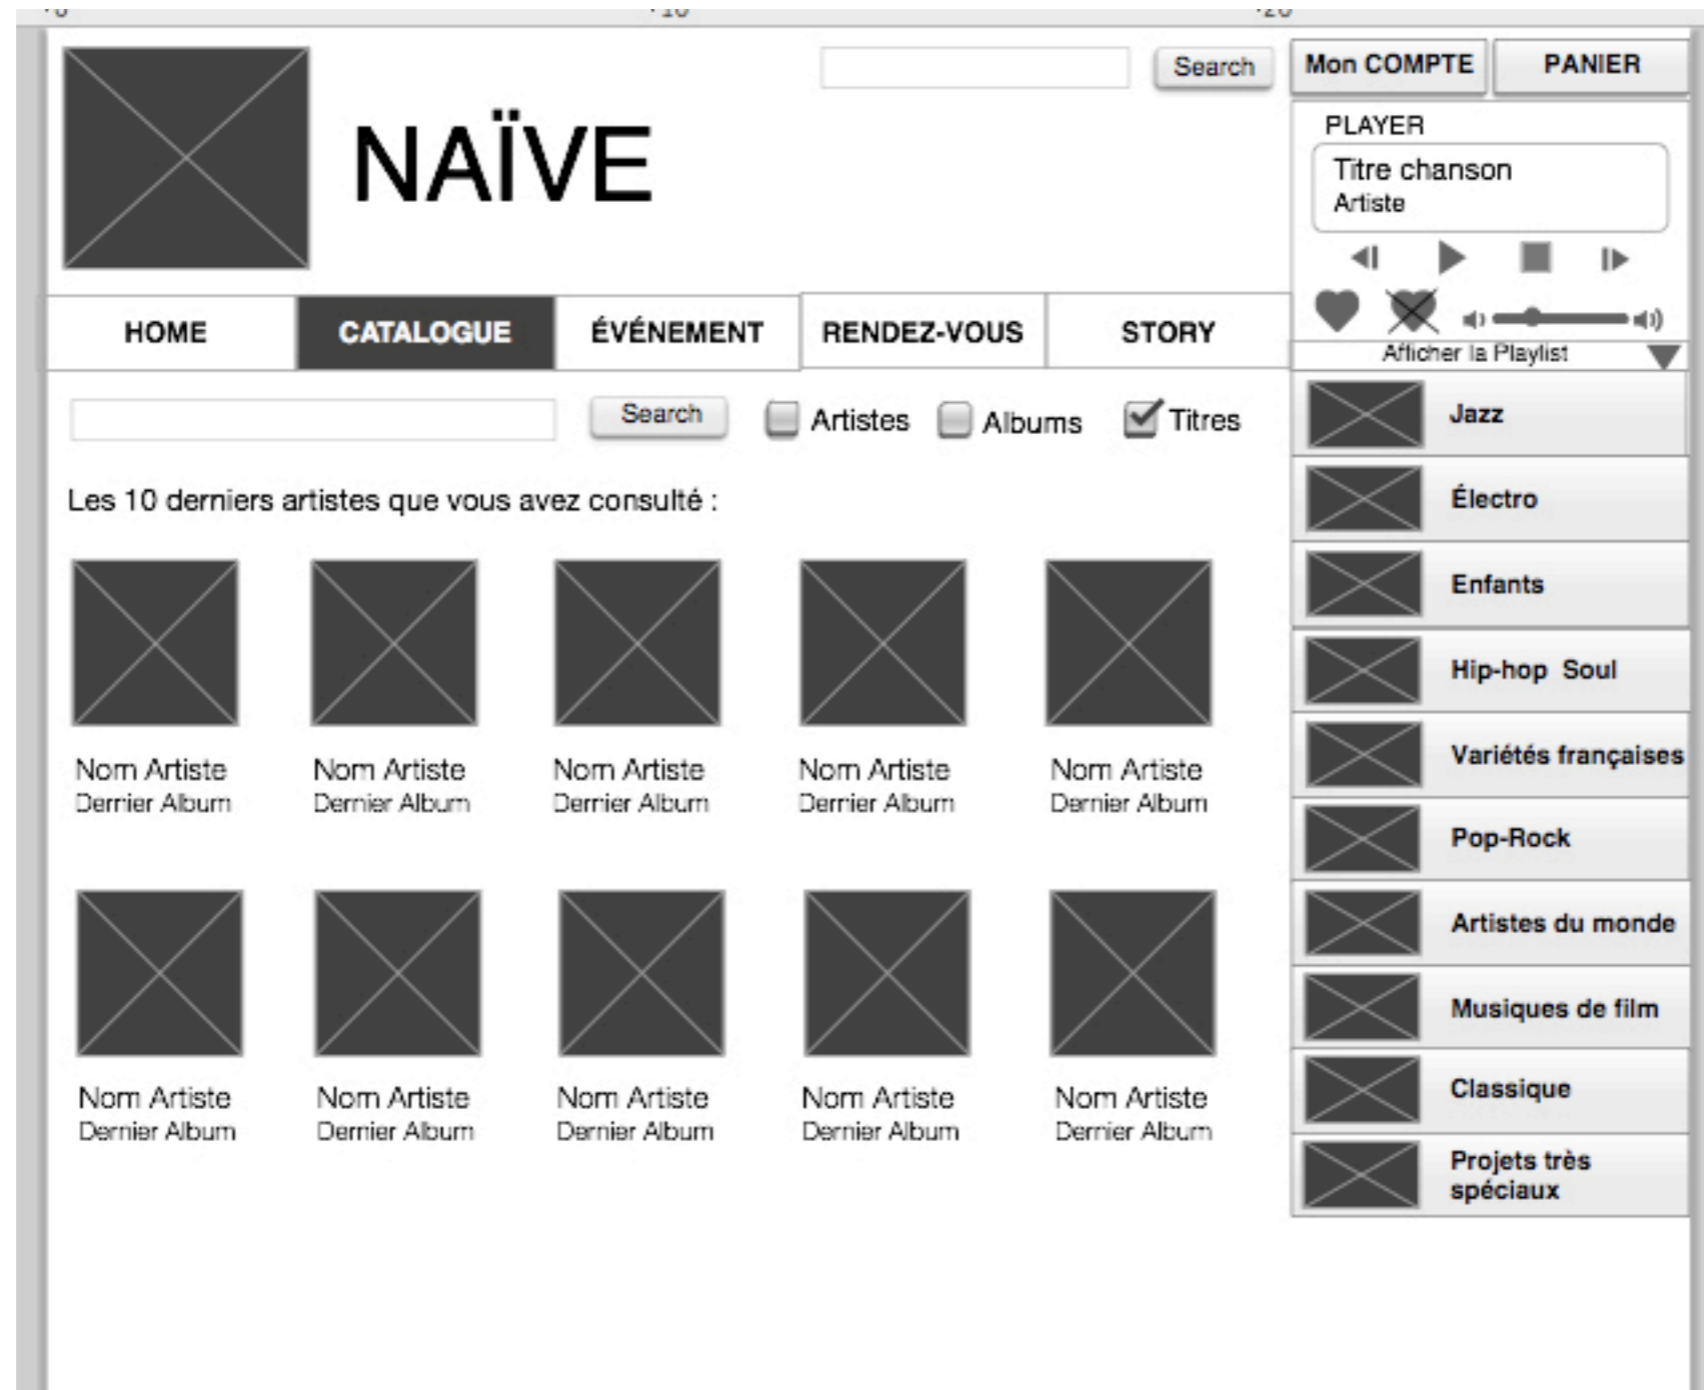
NAÏVE

Search

Mon COMPTE PANIER

PLAYER
Titre chanson
Artiste

Afficher la Playlist

HOME CATALOGUE ÉVÉNEMENT RENDEZ-VOUS STORY

Search Artistes Albums Titres

Les 10 derniers artistes que vous avez consulté :

Nom Artiste
Dernier Album

Nom Artiste
Dernier Album

Nom Artiste
Dernier Album

Nom Artiste
Dernier Album

Nom Artiste
Dernier Album

Nom Artiste
Dernier Album

Nom Artiste
Dernier Album

Nom Artiste
Dernier Album

Nom Artiste
Dernier Album

Nom Artiste
Dernier Album

Jazz
Électro
Enfants
Hip-hop Soul
Variétés françaises
Pop-Rock
Artistes du monde
Musiques de film
Classique
Projets très spéciaux